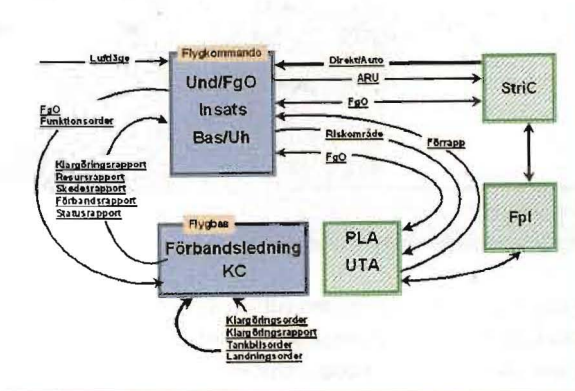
Luftläge

Flygkommando

Und/FgO
Insats
Bas/Uh

Direkt/Auto

ARU

FgO

StriC

FgO
Funktionsorder

Riskområde

Förrapp

FgO

Klargöringsrapport
Resursrapport
Skedesrapport
Förbandsrapport
Statusrapport

Flygbas

Förbandsledning
KC

PLA
UTA

Fpl

Klargöringsorder
Klargöringsrapport
Tankbilsorder
Landningsorder